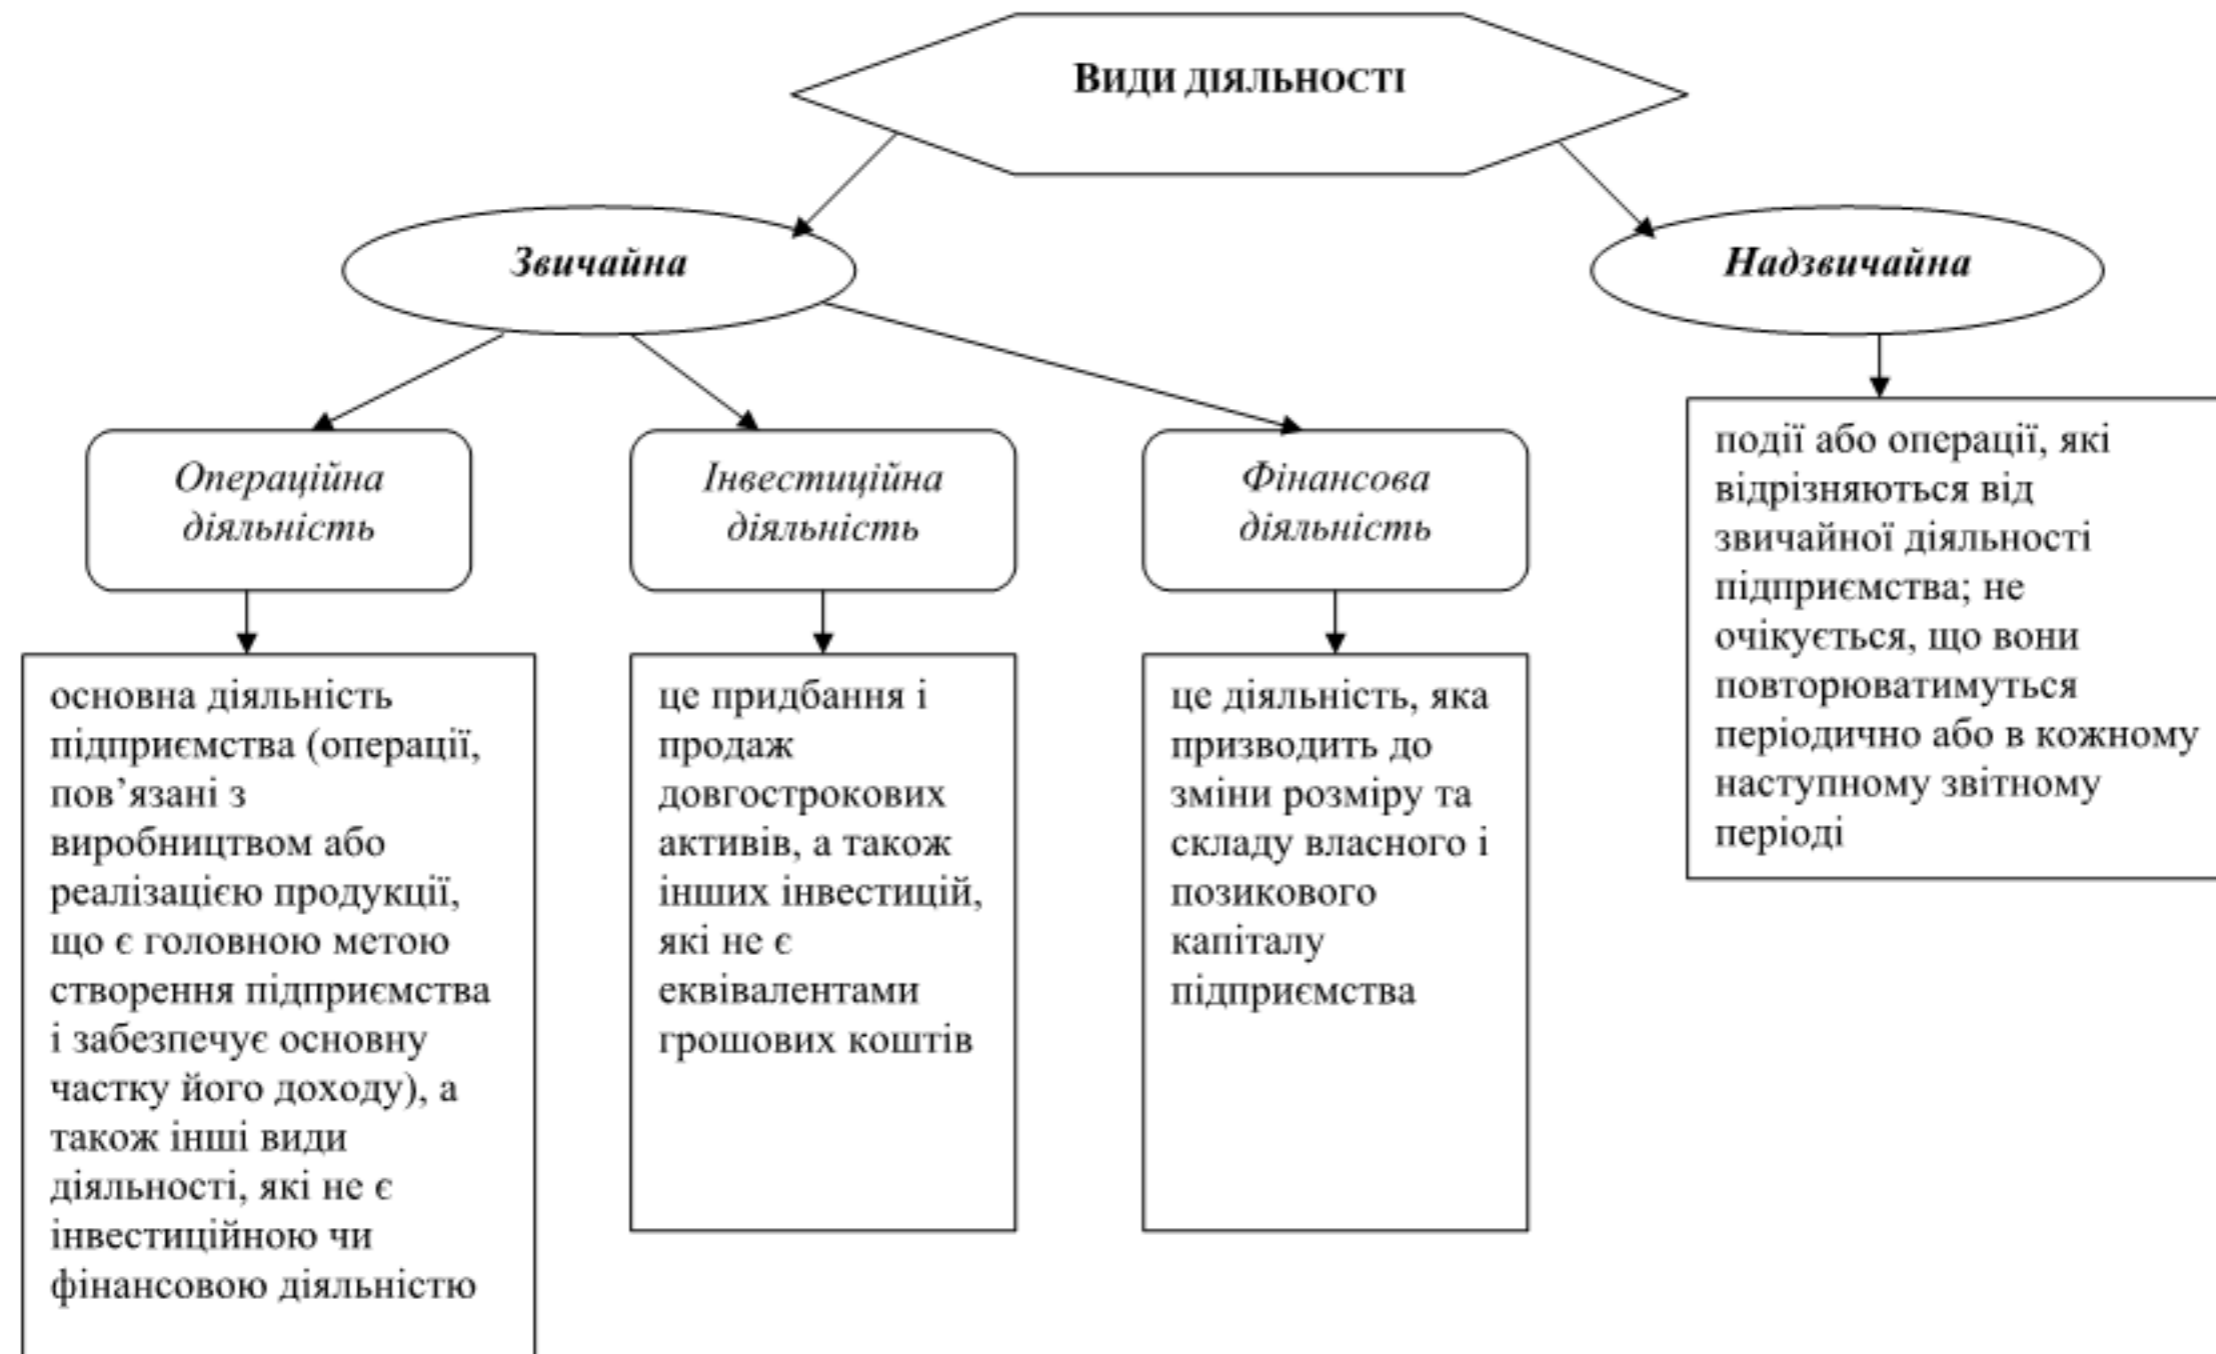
Види діяльності

Звичайна

Надзвичайна

Операційна діяльність

Інвестиційна діяльність

Фінансова діяльність

події або операції, які відрізняються від звичайної діяльності підприємства; не очікується, що вони повторюватимуться періодично або в кожному наступному звітному періоді

основна діяльність підприємства (операції, пов'язані з виробництвом або реалізацією продукції, що є головною метою створення підприємства і забезпечує основну частку його доходу), а також інші види діяльності, які не є інвестиційною чи фінансовою діяльністю

це придбання і продаж довгострокових активів, а також інших інвестицій, які не є еквівалентами грошових коштів

це діяльність, яка призводить до зміни розміру та складу власного і позикового капіталу підприємства